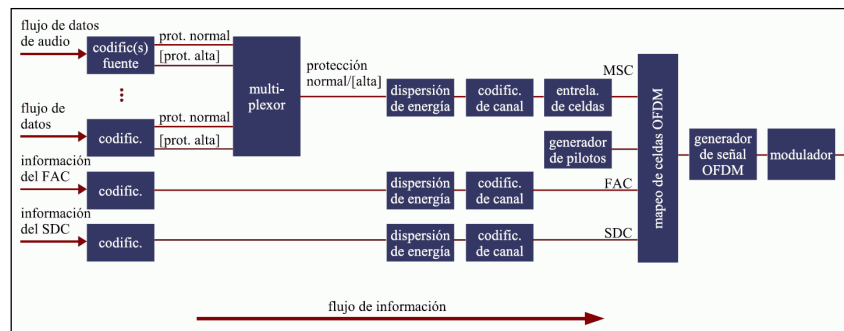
flujo de datos de audio

codific(s) fuente

prot. normal

[prot. alta]

multiplexor

protección normal/[alta]

dispersión de energía

codific. de canal

entrela. de celdas

MSC

flujo de datos

codific.

prot. normal

[prot. alta]

generador de pilotos

mapeo de celdas OFDM

generador de señal OFDM

modulador

información del FAC

codific.

dispersión de energía

codific. de canal

FAC

información del SDC

codific.

dispersión de energía

codific. de canal

SDC

flujo de información